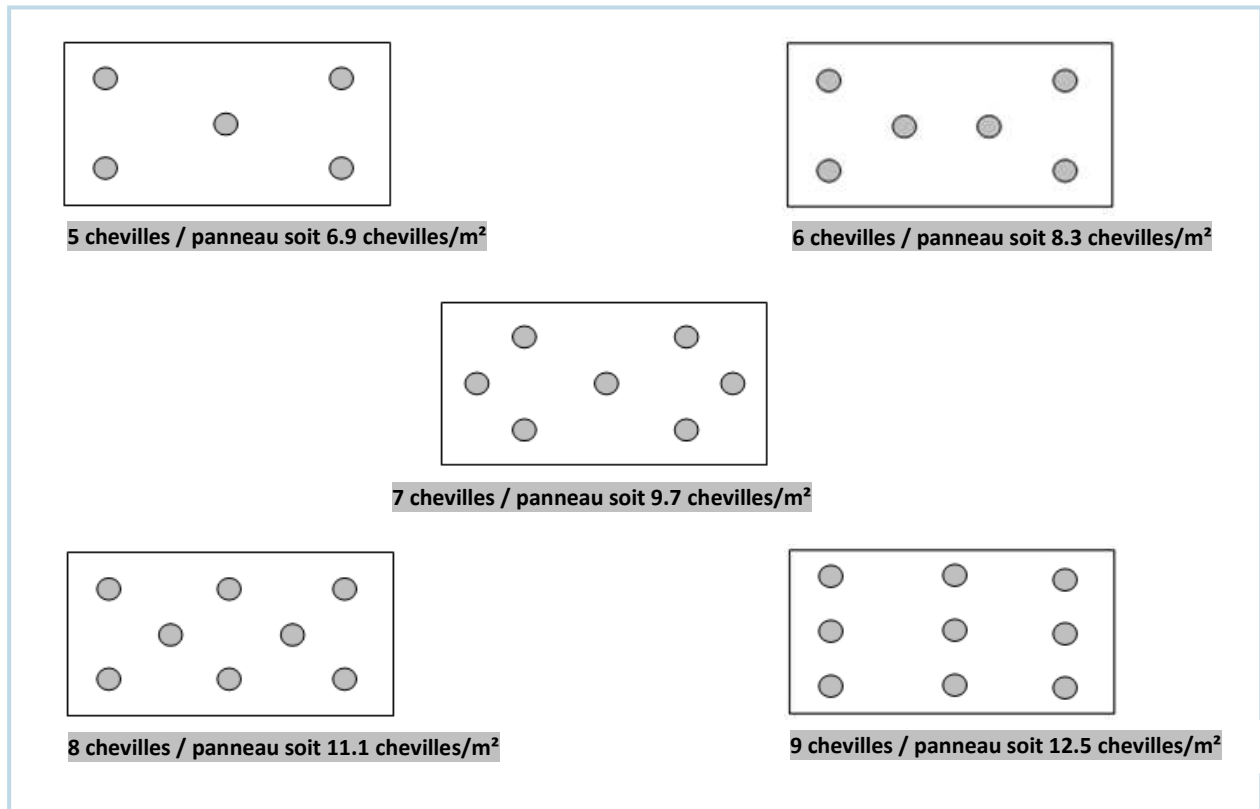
5 chevilles / panneau soit 6.9 chevilles/m²

6 chevilles / panneau soit 8.3 chevilles/m²

7 chevilles / panneau soit 9.7 chevilles/m²

8 chevilles / panneau soit 11.1 chevilles/m²

9 chevilles / panneau soit 12.5 chevilles/m²